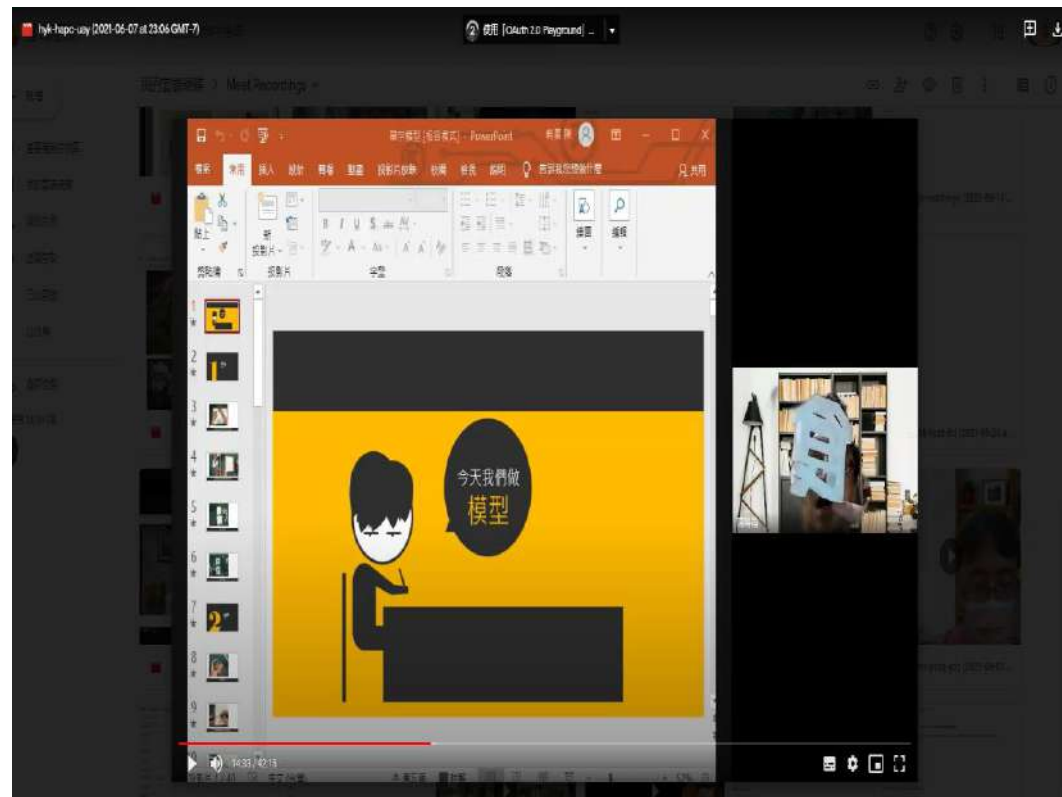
hyk-hapc-usy (2021-06-07 at 23:06 GMT-7)

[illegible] [OAuth 2.0 Playground] ...

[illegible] > Meet Recordings

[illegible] - PowerPoint

檔案 常用 插入 設計 轉場 動畫 投影片放映 校閱 檢視 說明 告訴我您想做什麼 共用

貼上 新投影片 繪圖 編輯

剪貼簿 投影片 字型 段落

今天我們做
模型

1
2
3
4
5
6
7
8
9

14:33 / 42:15